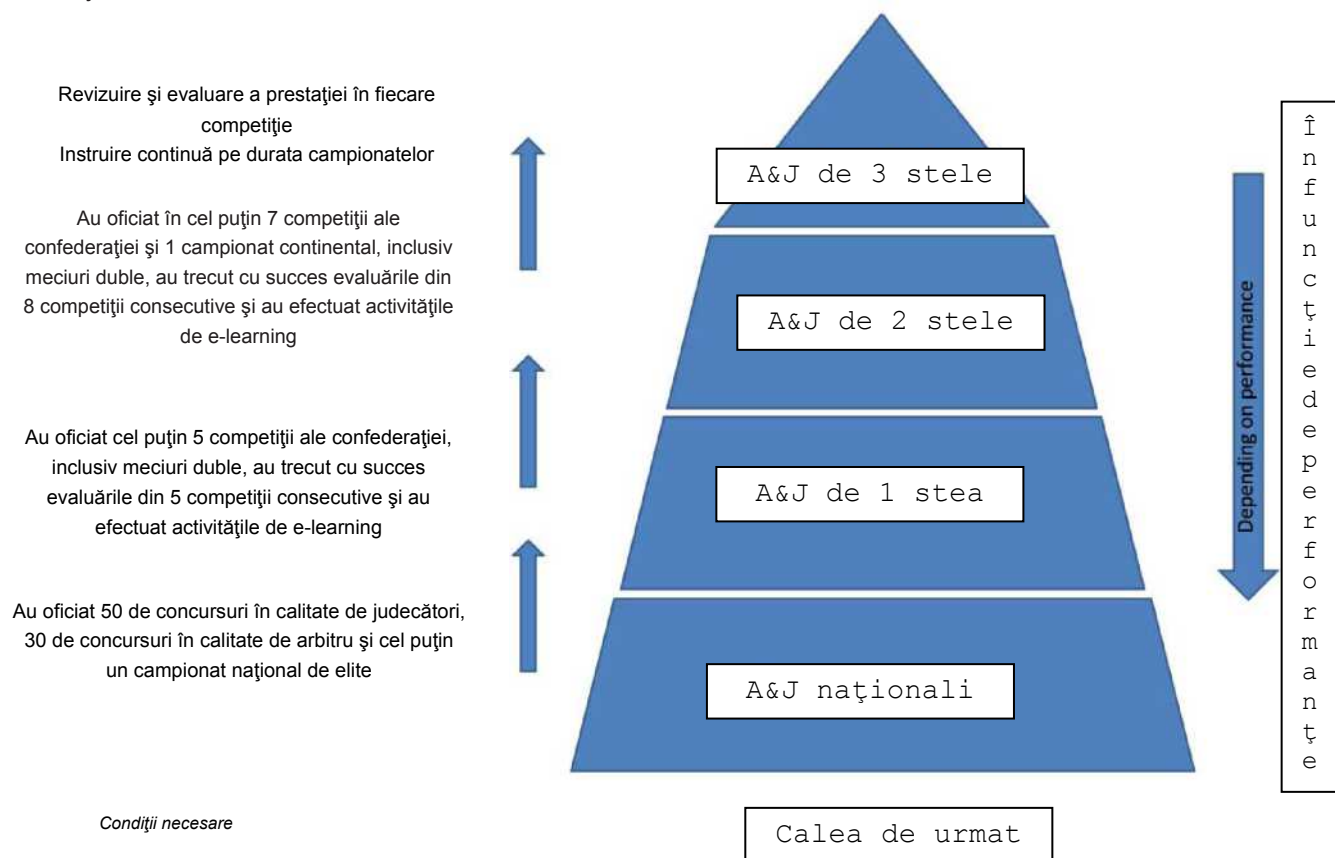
Revizuire şi evaluare a prestaţiei în fiecare competiţie
Instruire continuă pe durata campionatelor

Au oficiat în cel puţin 7 competiţii ale confederaţiei şi 1 campionat continental, inclusiv meciuri duble, au trecut cu succes evaluările din 8 competiţii consecutive şi au efectuat activităţile de e-learning

Au oficiat cel puţin 5 competiţii ale confederaţiei, inclusiv meciuri duble, au trecut cu succes evaluările din 5 competiţii consecutive şi au efectuat activităţile de e-learning

Au oficiat 50 de concursuri în calitate de judecători, 30 de concursuri în calitate de arbitru şi cel puţin un campionat naţional de elite

Condiţii necesare

A&J de 3 stele

A&J de 2 stele

A&J de 1 stea

A&J naţionali

Calea de urmat

Depending on performance

În funcţie de performanţe